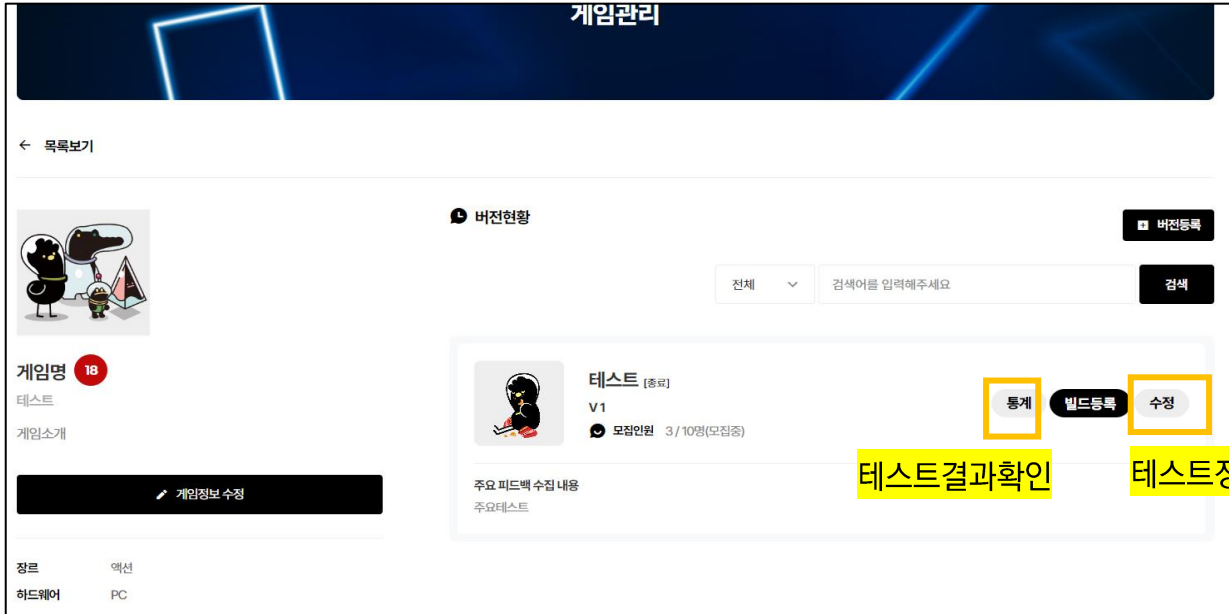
게임관리

← 목록보기

게임명 18
테스트
게임소개

게임정보 수정

장르 액션
하드웨어 PC

버전현황

버전등록

전체

검색어를 입력해주세요

검색

테스트 [종료]
V1
모집인원 3 / 10명(모집중)

통계 빌드등록 수정

테스트결과확인

테스트정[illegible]

주요 피드백 수집 내용
주요테스트